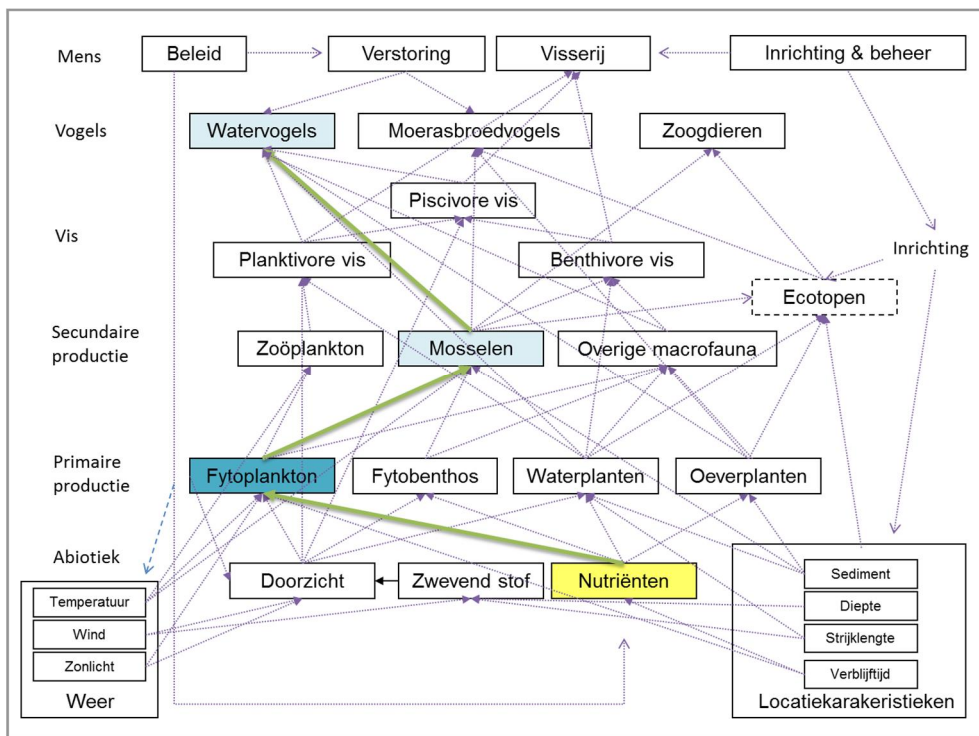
Mens
Beleid
Verstoring
Visserij
Inrichting & beheer

Vogels
Watervogels
Moerasbroedvogels
Zoogdieren

Vis
Piscivore vis
Planktivore vis
Benthivore vis
Inrichting
Ecotopen

Secundaire productie
Zoöplankton
Mosselen
Overige macrofauna

Primaire productie
Fytoplankton
Fytobenthos
Waterplanten
Oeverplanten

Abiotiek
Doorzicht
Zwevend stof
Nutriënten

Temperatuur
Wind
Zonlicht
Weer

Sediment
Diepte
Strijklengte
Verblijftijd
Locatiekarakeristieken